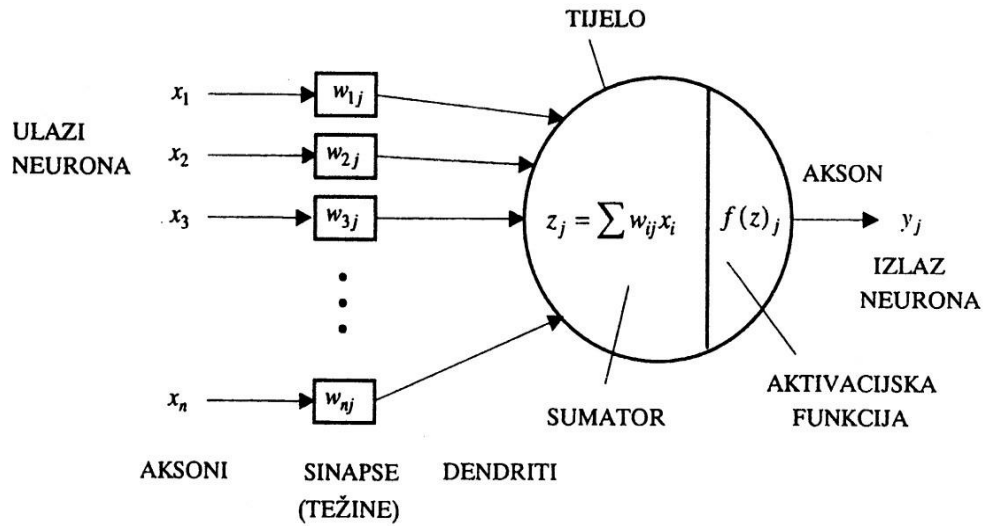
TIJELO

ULAZI NEURONA

$x_1$ $w_{1j}$

$x_2$ $w_{2j}$

$x_3$ $w_{3j}$

$x_n$ $w_{nj}$

$z_j = \sum w_{ij} x_i$

$f(z)_j$

AKSON

$y_j$

IZLAZ NEURONA

SUMATOR

AKTIVACIJSKA FUNKCIJA

AKSONI

SINAPSE (TEŽINE)

DENDRITI